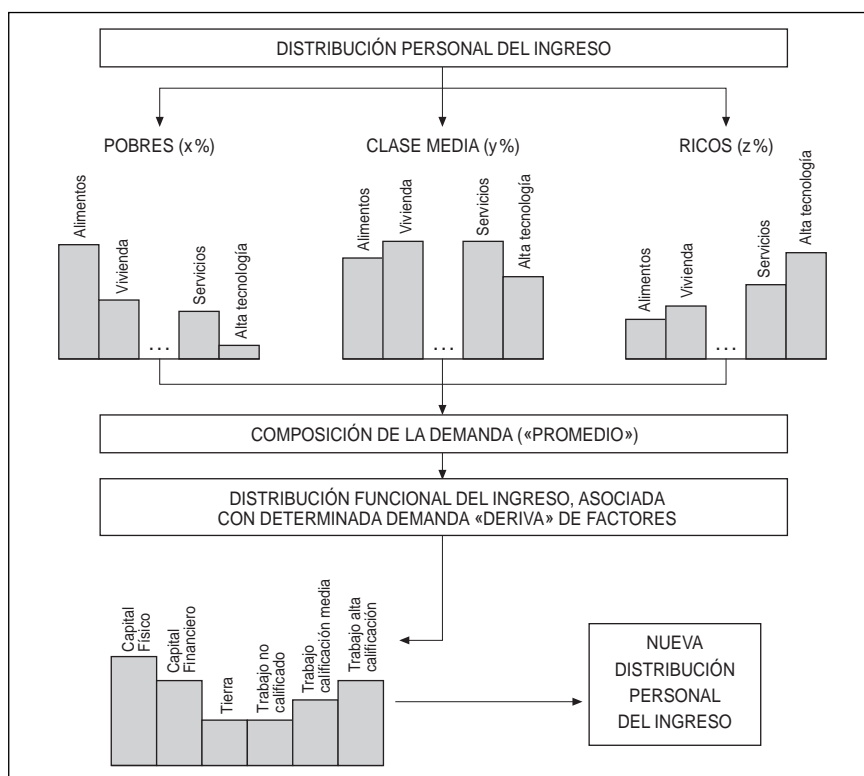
DISTRIBUCIÓN PERSONAL DEL INGRESO

POBRES (x %)

Alimentos
Vivienda
...
Servicios
Alta tecnología

CLASE MEDIA (y %)

Alimentos
Vivienda
...
Servicios
Alta tecnología

RICOS (z %)

Alimentos
Vivienda
...
Servicios
Alta tecnología

COMPOSICIÓN DE LA DEMANDA («PROMEDIO»)

DISTRIBUCIÓN FUNCIONAL DEL INGRESO, ASOCIADA CON DETERMINADA DEMANDA «DERIVA» DE FACTORES

Capital Físico
Capital Financiero
Tierra
Trabajo no calificado
Trabajo calificación media
Trabajo alta calificación

NUEVA DISTRIBUCIÓN PERSONAL DEL INGRESO